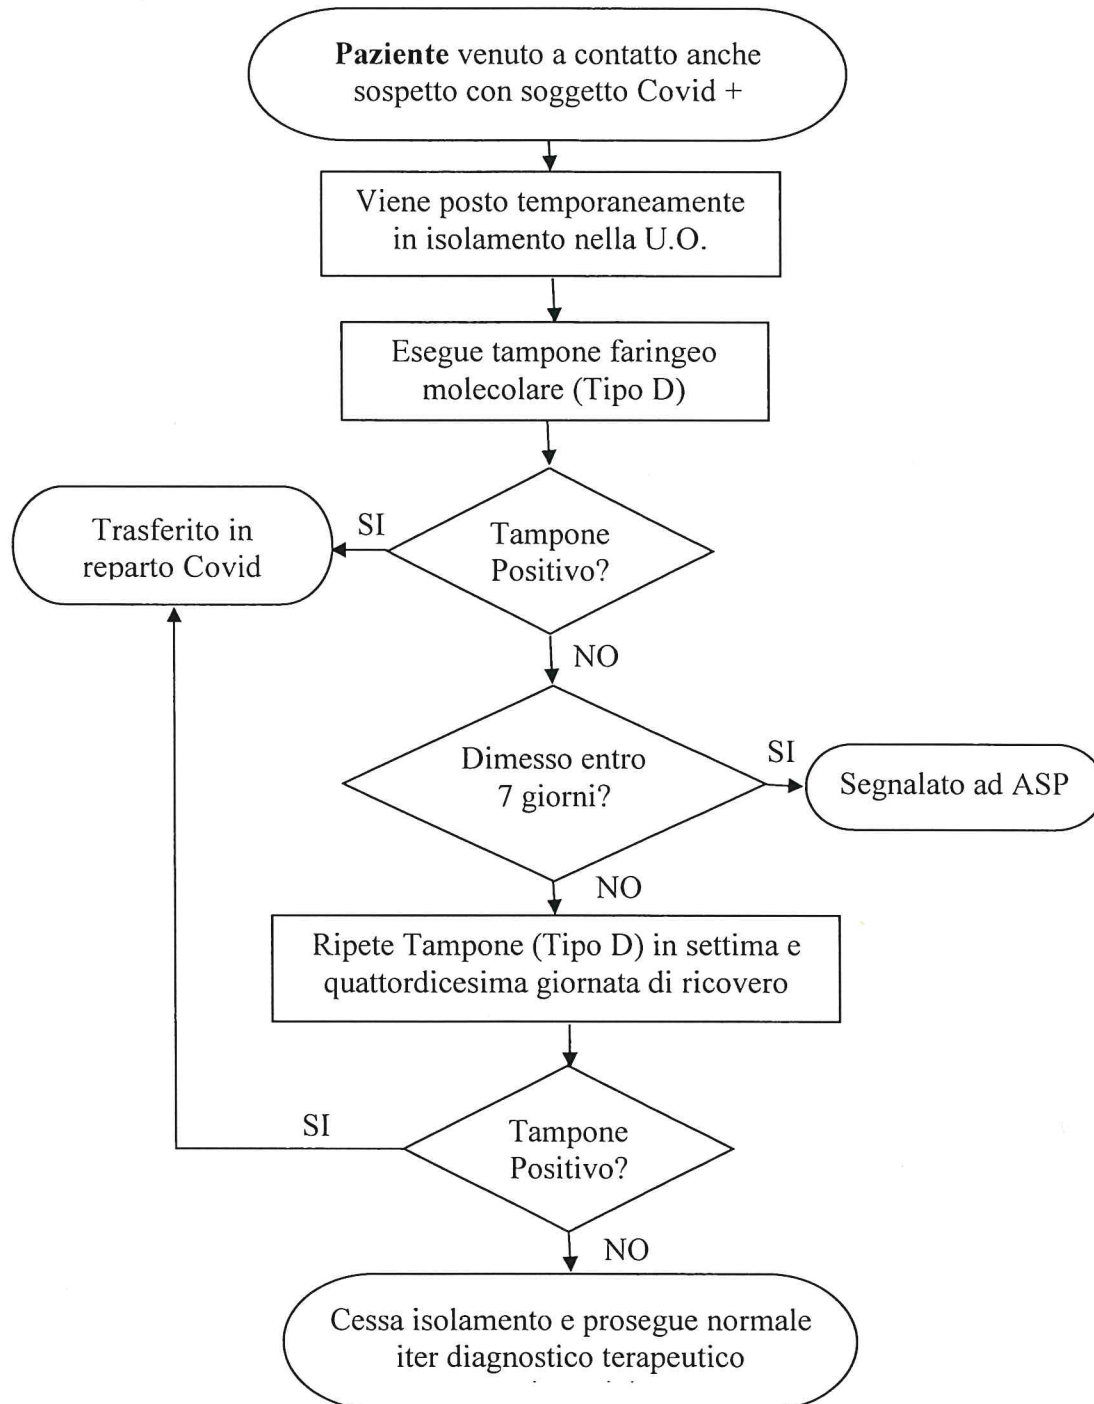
Paziente venuto a contatto anche sospetto con soggetto Covid +

Viene posto temporaneamente in isolamento nella U.O.

Esegue tampone faringeo molecolare (Tipo D)

Tampone Positivo?

SI

Trasferito in reparto Covid

NO

Dimesso entro 7 giorni?

SI

Segnalato ad ASP

NO

Ripete Tampone (Tipo D) in settima e quattordicesima giornata di ricovero

Tampone Positivo?

SI

NO

Cessa isolamento e prosegue normale iter diagnostico terapeutico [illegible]